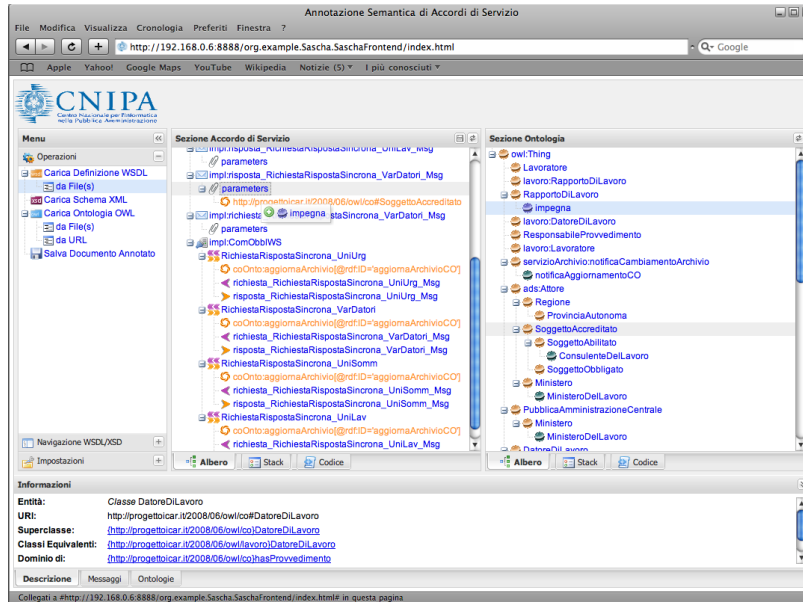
Annotazione Semantica di Accordi di Servizio

File Modifica Visualizza Cronologia Preferiti Finestra ?

http://192.168.0.6:8888/org.example.Sascha.SaschaFrontend/index.html

Google

Apple Yahoo! Google Maps YouTube Wikipedia Notizie (5) I più conosciuti

CNIPA
Centro Nazionale per l'Informatica nella Pubblica Amministrazione

Menu

Operazioni
Carica Definizione WSDL
da File(s)
Carica Schema XML
Carica Ontologia OWL
da File(s)
da URL
Salva Documento Annotato

Navigazione WSDL/XSD
Impostazioni

Sezione Accordo di Servizio

impl:risposta_RichiestaRispostaSincrona_UniLav_Msg
parameters
impl:risposta_RichiestaRispostaSincrona_VarDatori_Msg
parameters
http://progettoicar.it/2008/06/owl/co#SoggettoAccreditato
impl:richiesta_RichiestaRispostaSincrona_VarDatori_Msg
impegna
parameters
impl:ComObbIWS
RichiestaRispostaSincrona_UniUrg
coOnto:aggiornaArchivio[@rdf:ID='aggiornaArchivioCO']
richiesta_RichiestaRispostaSincrona_UniUrg_Msg
risposta_RichiestaRispostaSincrona_UniUrg_Msg
RichiestaRispostaSincrona_VarDatori
coOnto:aggiornaArchivio[@rdf:ID='aggiornaArchivioCO']
richiesta_RichiestaRispostaSincrona_VarDatori_Msg
risposta_RichiestaRispostaSincrona_VarDatori_Msg
RichiestaRispostaSincrona_UniSomm
coOnto:aggiornaArchivio[@rdf:ID='aggiornaArchivioCO']
richiesta_RichiestaRispostaSincrona_UniSomm_Msg
risposta_RichiestaRispostaSincrona_UniSomm_Msg
RichiestaRispostaSincrona_UniLav
coOnto:aggiornaArchivio[@rdf:ID='aggiornaArchivioCO']
richiesta_RichiestaRispostaSincrona_UniLav_Msg

Albero Stack Codice

Sezione Ontologia

owl:Thing
Lavoratore
lavoro:RapportoDiLavoro
RapportoDiLavoro
impegna
lavoro:DatoreDiLavoro
ResponsabileProvvedimento
lavoro:Lavoratore
servizioArchivio:notificaCambiamentoArchivio
notificaAggiornamentoCO
ads:Attore
Regione
ProvinciaAutonoma
SoggettoAccreditato
SoggettoAbilitato
ConsulenteDelLavoro
SoggettoObbligato
Ministero
MinisteroDelLavoro
PubblicaAmministrazioneCentrale
Ministero
MinisteroDelLavoro
DatoreDiLavoro

Albero Stack Codice

Informazioni

Entità: Classe DatoreDiLavoro
URI: http://progettoicar.it/2008/06/owl/co#DatoreDiLavoro
Superclasse: {http://progettoicar.it/2008/06/owl/co}DatoreDiLavoro
Classi Equivalenti: {http://progettoicar.it/2008/06/owl/lavoro}DatoreDiLavoro
Dominio di: {http://progettoicar.it/2008/06/owl/co}hasProvvedimento

Descrizione Messaggi Ontologie

Collegati a #http://192.168.0.6:8888/org.example.Sascha.SaschaFrontend/index.html# in questa pagina